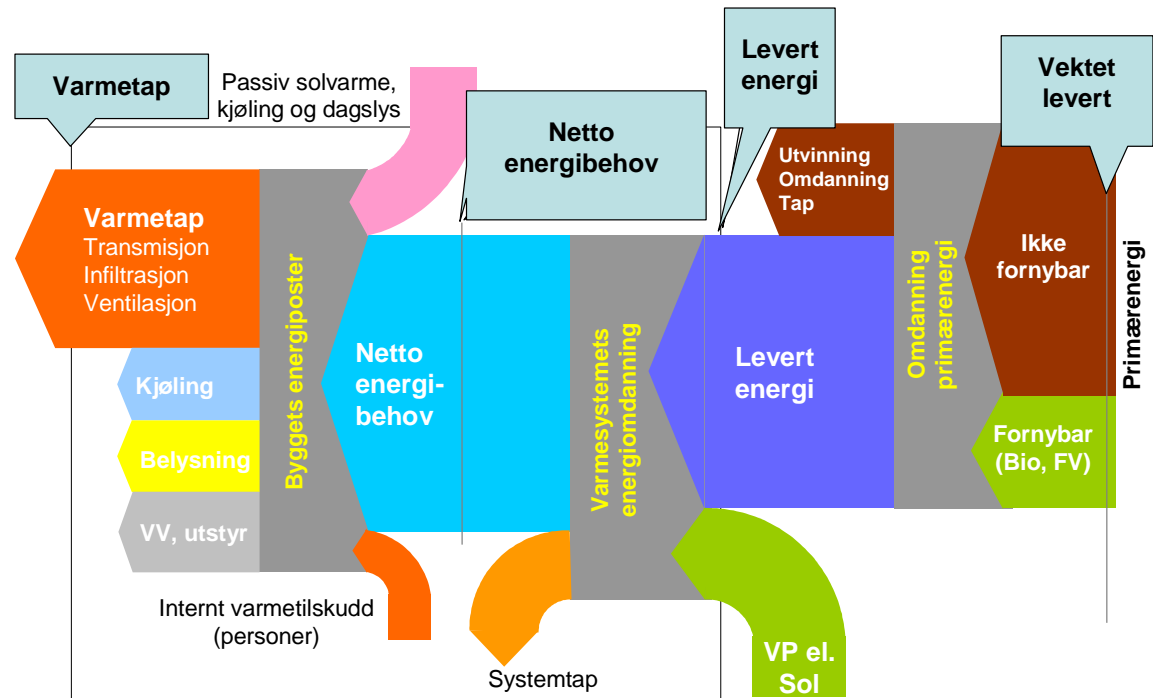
Varmetap

Passiv solvarme, kjøling og dagslys

Netto energibehov

Levert energi

Vektet levert

Utvinning Omdanning Tap

Varmetap
Transmisjon
Infiltrasjon
Ventilasjon

Byggets energiposter

Netto energibehov

Varmesystemets energiomdanning

Levert energi

Omdanning primærenergi

Ikke fornybar

Primærenergi

Kjøling

Belysning

VV, utstyr

Fornybar (Bio, FV)

Internt varmetilskudd (personer)

Systemtap

VP el. Sol